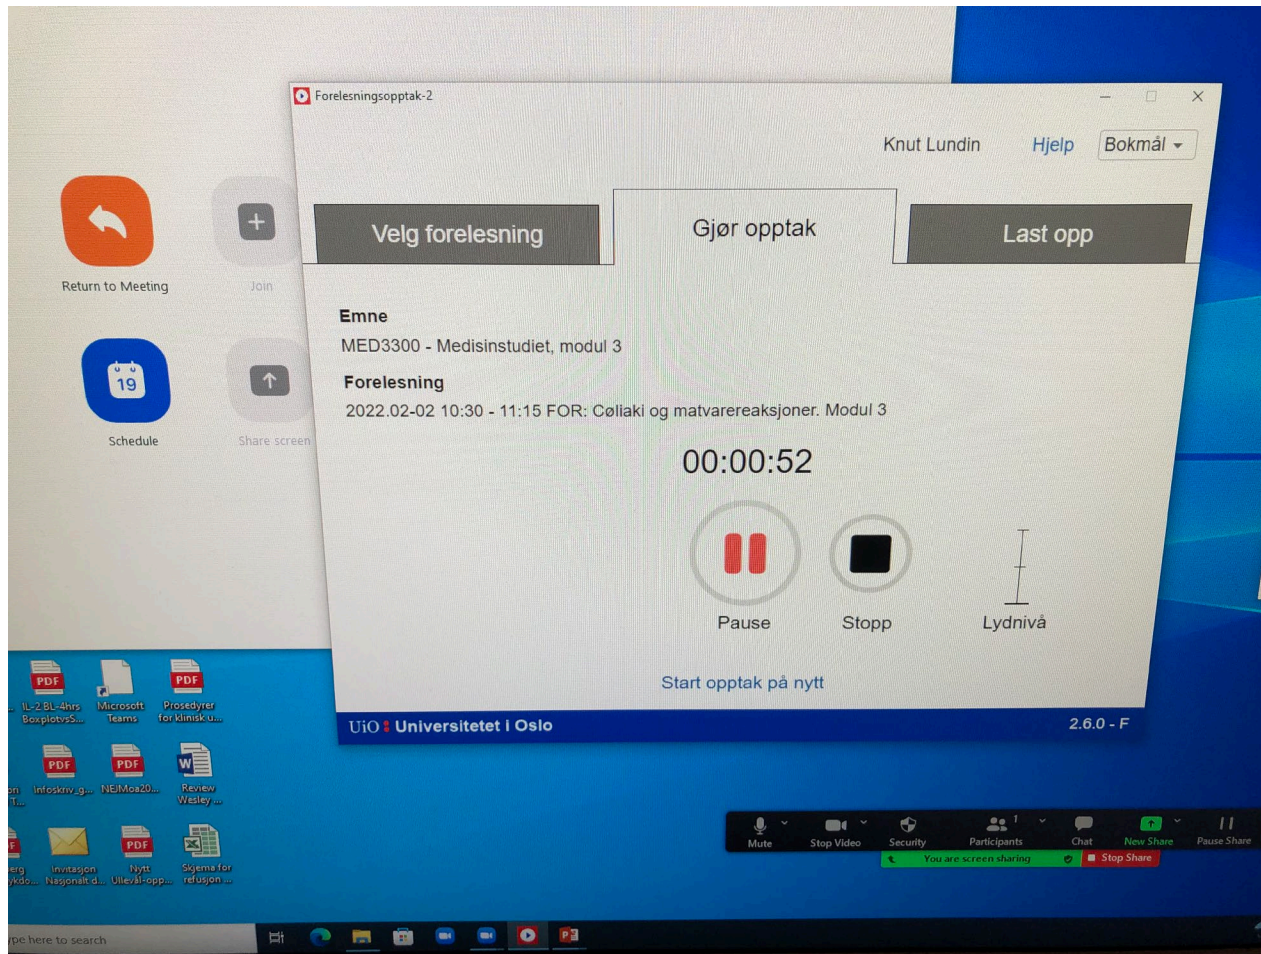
Return to Meeting

Join

19

Schedule

Share screen

Forelesningsopptak-2

Knut Lundin Hjelp Bokmål

Velg forelesning

Gjør opptak

Last opp

Emne

MED3300 - Medisinstudiet, modul 3

Forelesning

2022.02-02 10:30 - 11:15 FOR: Cøliaki og matvarereaksjoner. Modul 3

00:00:52

Pause

Stopp

Lydnivå

Start opptak på nytt

UiO Universitetet i Oslo

2.6.0 - F

PDF IL-2.8L-4hrs BoxplotvsS...

Microsoft Teams

PDF Prosedyrer for klinisk u...

PDF Infoskriv_g...

PDF NEJMoa20...

Review Wesley ...

Invitasjon Nasjonalt d...

PDF Nytt Ullevål-opp...

Skjema for refusjon ...

Mute

Stop Video

Security

Participants 1

Chat

New Share

Pause Share

You are screen sharing

Stop Share

pe here to search